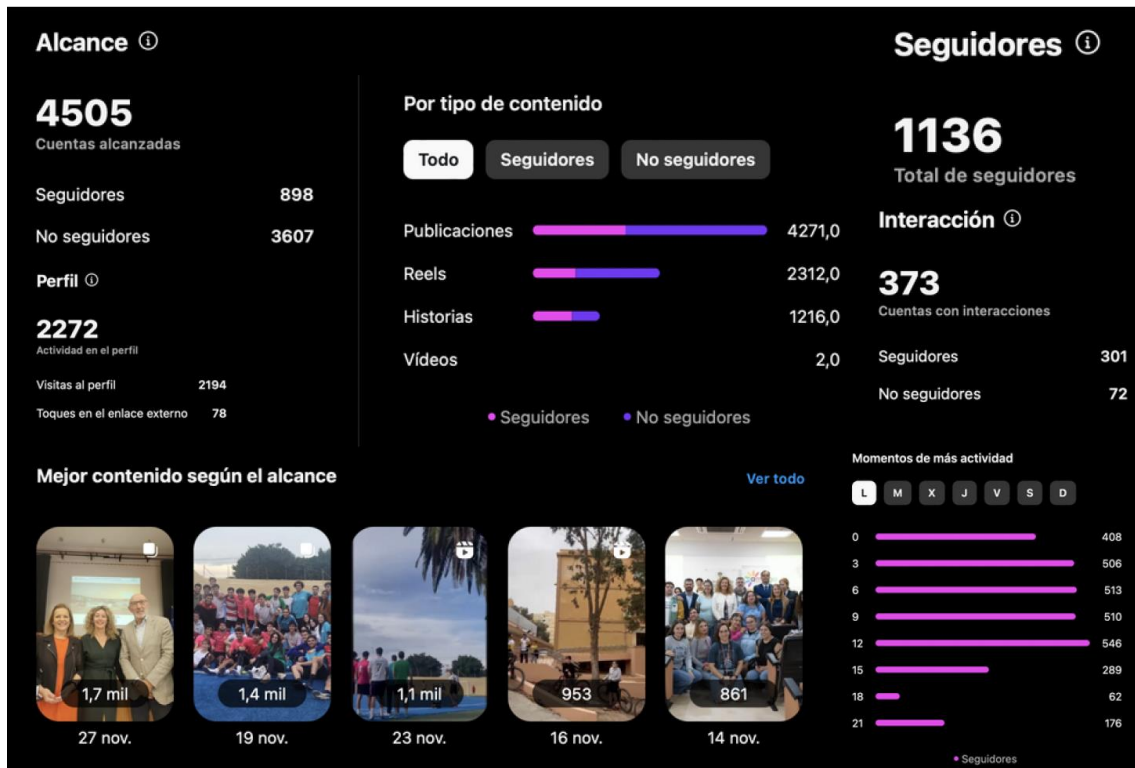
Alcance ⓘ

4505
Cuentas alcanzadas

| | |
|---|---|
| Seguidores | 898 |
| No seguidores | 3607 |

Perfil ⓘ

2272
Actividad en el perfil

| | |
|---|---|
| Visitas al perfil | 2194 |
| Toques en el enlace externo | 78 |

Por tipo de contenido

Todo Seguidores No seguidores

| | |
|---|---|
| Publicaciones | 4271,0 |
| Reels | 2312,0 |
| Historias | 1216,0 |
| Vídeos | 2,0 |

• Seguidores • No seguidores

Seguidores ⓘ

1136
Total de seguidores

Interacción ⓘ

373
Cuentas con interacciones

| | |
|---|---|
| Seguidores | 301 |
| No seguidores | 72 |

Mejor contenido según el alcance

Ver todo

1,7 mil
27 nov.

1,4 mil
19 nov.

1,1 mil
23 nov.

953
16 nov.

861
14 nov.

Momentos de más actividad

L M X J V S D

| | |
|---|---|
| 0 | 408 |
| 3 | 506 |
| 6 | 513 |
| 9 | 510 |
| 12 | 546 |
| 15 | 289 |
| 18 | 62 |
| 21 | 176 |

• Seguidores